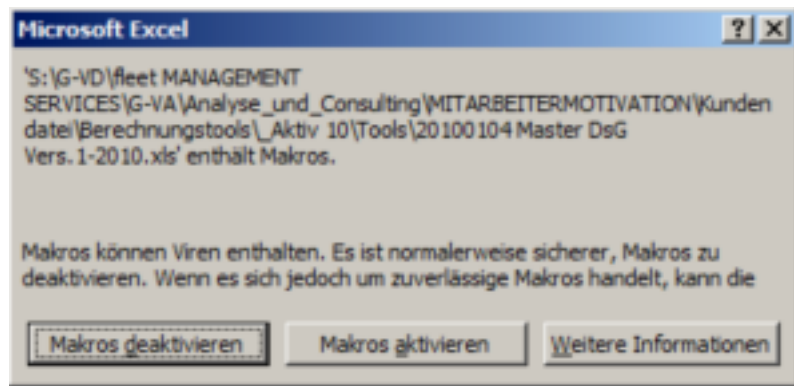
Microsoft Excel

?
X

'S:\G-VD\fleet MANAGEMENT SERVICES\G-VA\Analyse_und_Consulting\MITARBEITERMOTIVATION\Kundendatei\Berechnungstools\_Aktiv 10\Tools\20100104 Master DsG Vers. 1-2010.xls' enthält Makros.

Makros können Viren enthalten. Es ist normalerweise sicherer, Makros zu deaktivieren. Wenn es sich jedoch um zuverlässige Makros handelt, kann die

Makros deaktivieren
Makros aktivieren
Weitere Informationen